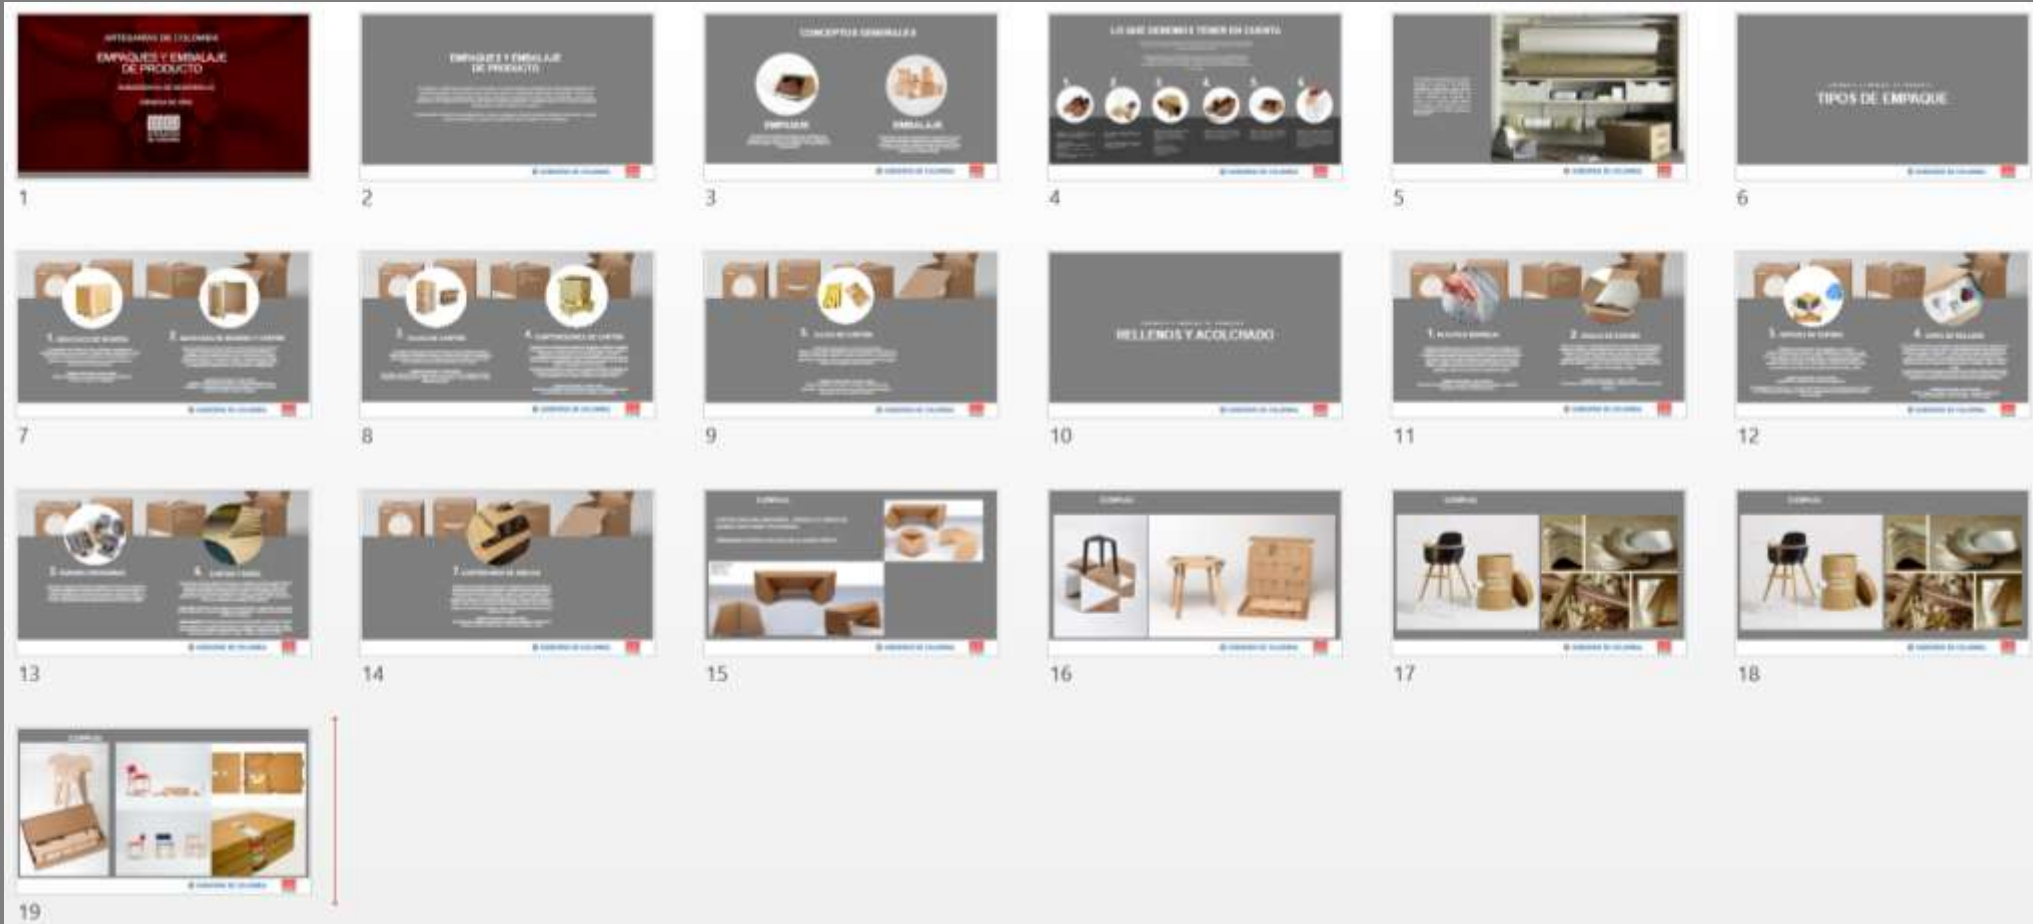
ARTESANÍAS DE COLOMBIA
EMPAQUES Y EMBALAJE DE PRODUCTO
1

EMPAQUES Y EMBALAJE DE PRODUCTO
2

CONCEPTOS GENERALES
EMPAQUE
EMBALAJE
3

LO QUE DEBEMOS TENER EN CUENTA
4

5

TIPOS DE EMPAQUE
6

7

8

9

RELLENOS Y ACOLCHADO
10

11

12

13

14

EJEMPLO
15

EJEMPLO
16

EJEMPLO
17

EJEMPLO
18

EJEMPLO
19